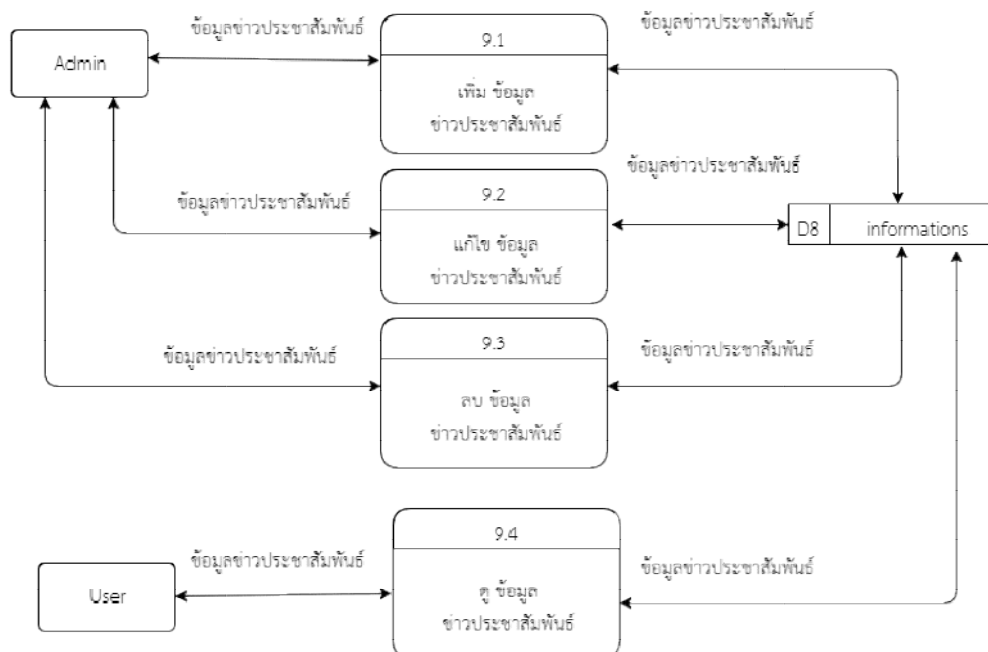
Admin

ข้อมูลข่าวประชาสัมพันธ์

9.1

เพิ่ม ข้อมูล ข่าวประชาสัมพันธ์

ข้อมูลข่าวประชาสัมพันธ์

ข้อมูลข่าวประชาสัมพันธ์

9.2

แก้ไข ข้อมูล ข่าวประชาสัมพันธ์

ข้อมูลข่าวประชาสัมพันธ์

D8

informations

ข้อมูลข่าวประชาสัมพันธ์

9.3

ลบ ข้อมูล ข่าวประชาสัมพันธ์

ข้อมูลข่าวประชาสัมพันธ์

User

ข้อมูลข่าวประชาสัมพันธ์

9.4

ดู ข้อมูล ข่าวประชาสัมพันธ์

ข้อมูลข่าวประชาสัมพันธ์